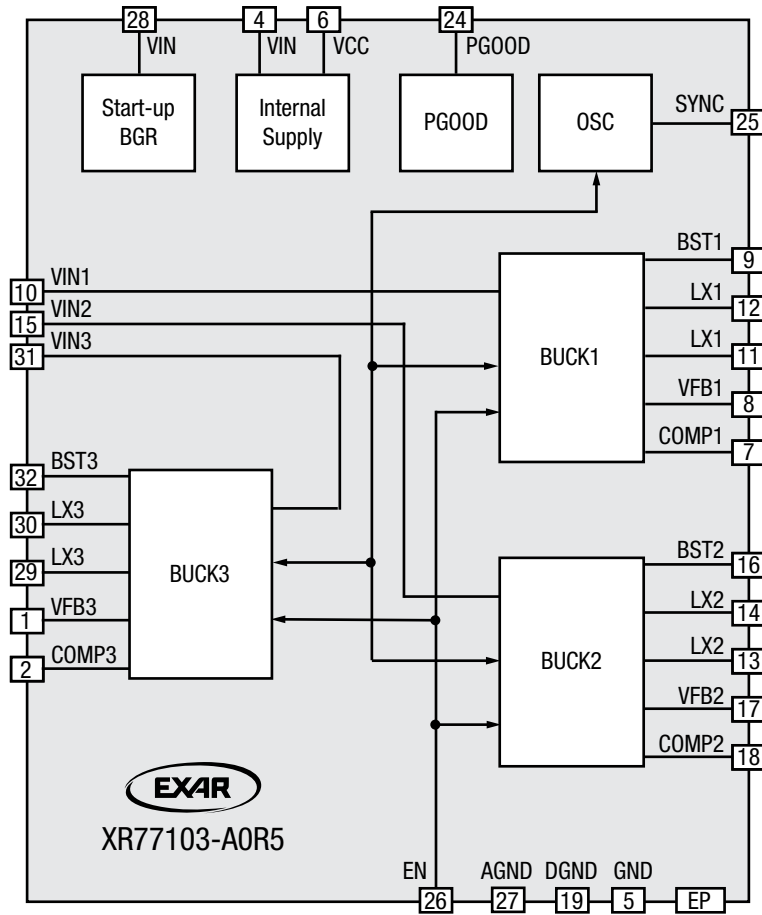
28 VIN
4 VIN
6 VCC
24 PGOOD

Start-up BGR

Internal Supply

PGOOD

OSC

SYNC 25

BST1 9
LX1 12
LX1 11
VFB1 8
COMP1 7

10 VIN1
15 VIN2
31 VIN3

BUCK1

32 BST3
30 LX3
29 LX3
1 VFB3
2 COMP3

BUCK3

BST2 16
LX2 14
LX2 13
VFB2 17
COMP2 18

BUCK2

EXAR
XR77103-A0R5

EN 26
AGND 27
DGND 19
GND 5
EP